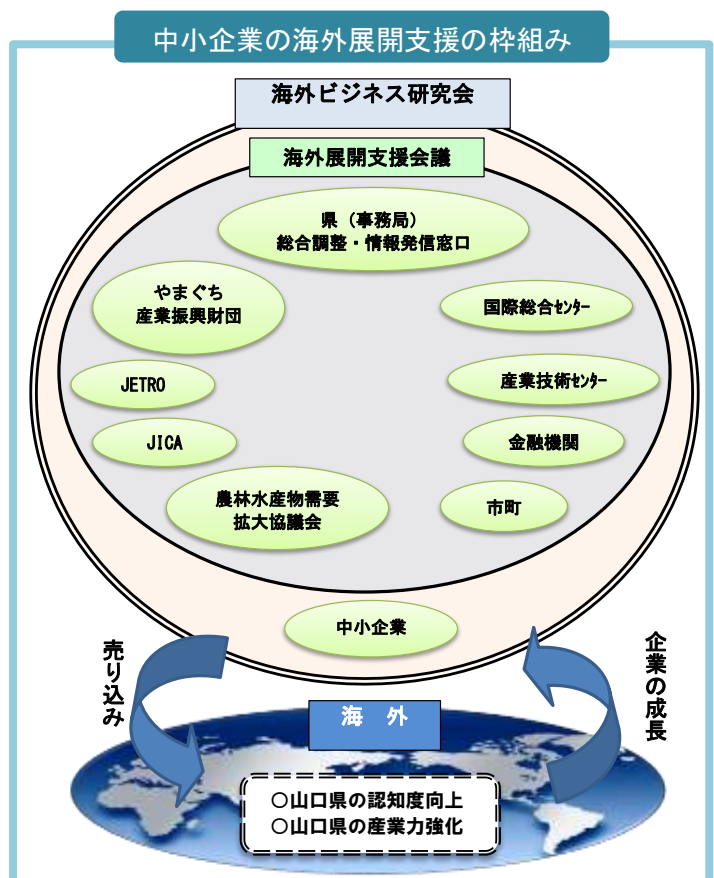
中小企業の海外展開支援の枠組み

海外ビジネス研究会

海外展開支援会議

県（事務局）
総合調整・情報発信窓口

やまぐち
産業振興財団

国際総合センター

JETRO

産業技術センター

JICA

金融機関

農林水産物需要
拡大協議会

市町

中小企業

売り込み

企業の成長

海　外

○山口県の認知度向上
○山口県の産業力強化